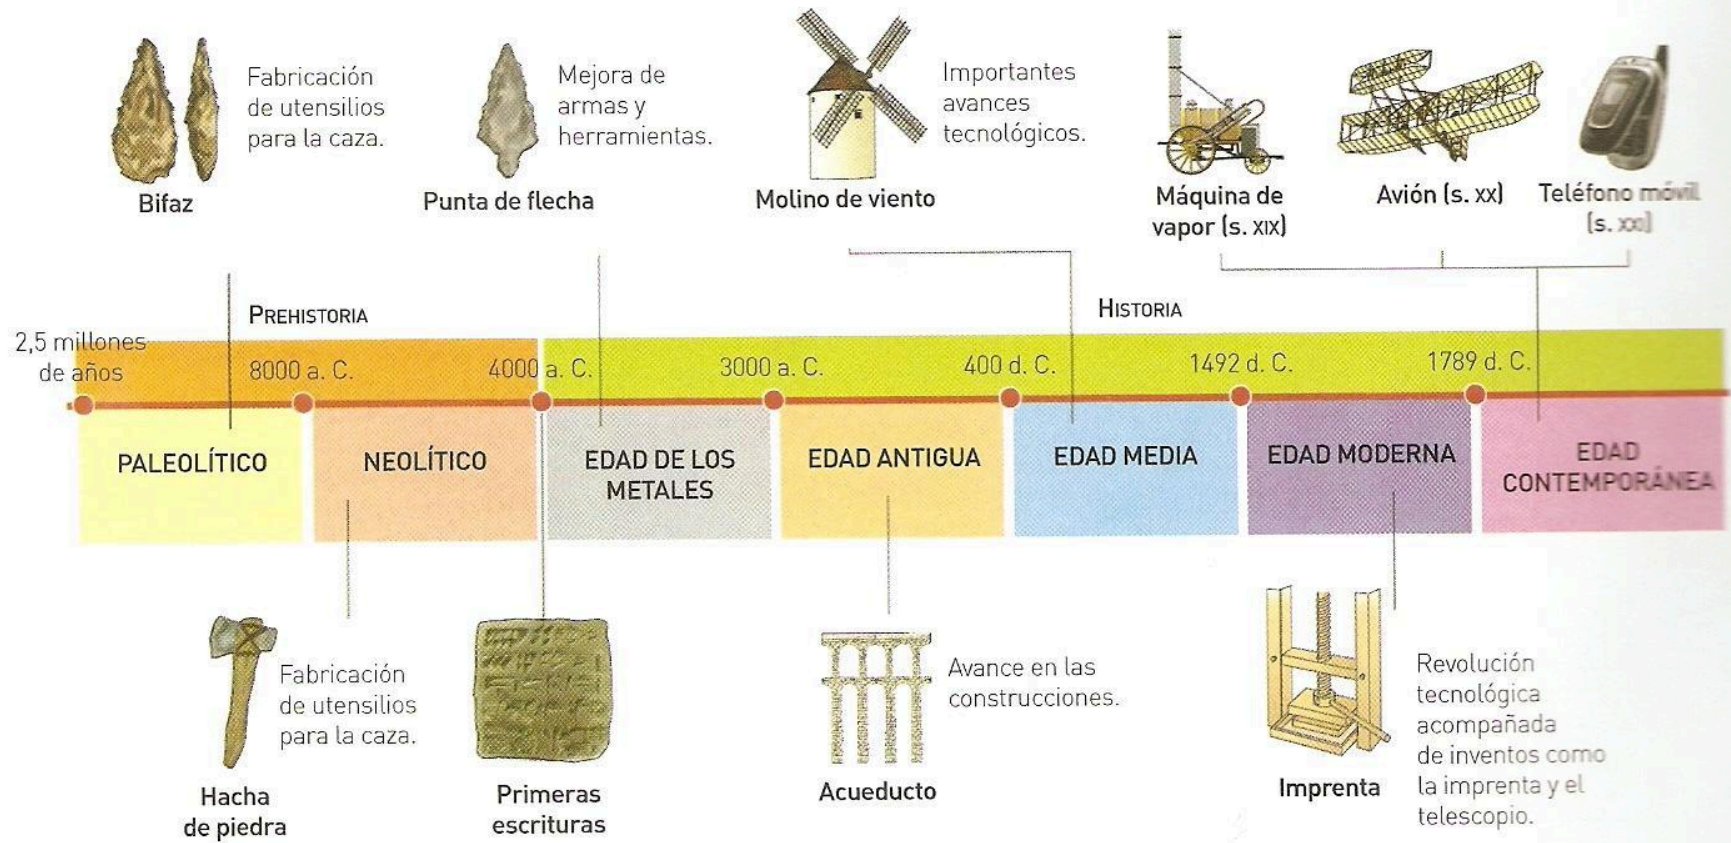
Bifaz

Fabricación de utensilios para la caza.

Punta de flecha

Mejora de armas y herramientas.

Molino de viento

Importantes avances tecnológicos.

Máquina de vapor (s. XIX)

Avión (s. XX)

Teléfono móvil (s. XX)

PREHISTORIA

HISTORIA

2,5 millones de años

8000 a. C.

4000 a. C.

3000 a. C.

400 d. C.

1492 d. C.

1789 d. C.

PALEOLÍTICO

NEOLÍTICO

EDAD DE LOS METALES

EDAD ANTIGUA

EDAD MEDIA

EDAD MODERNA

EDAD CONTEMPORÁNEA

Fabricación de utensilios para la caza.

Hacha de piedra

Primeras escrituras

Acueducto

Avance en las construcciones.

Imprenta

Revolución tecnológica acompañada de inventos como la imprenta y el telescopio.